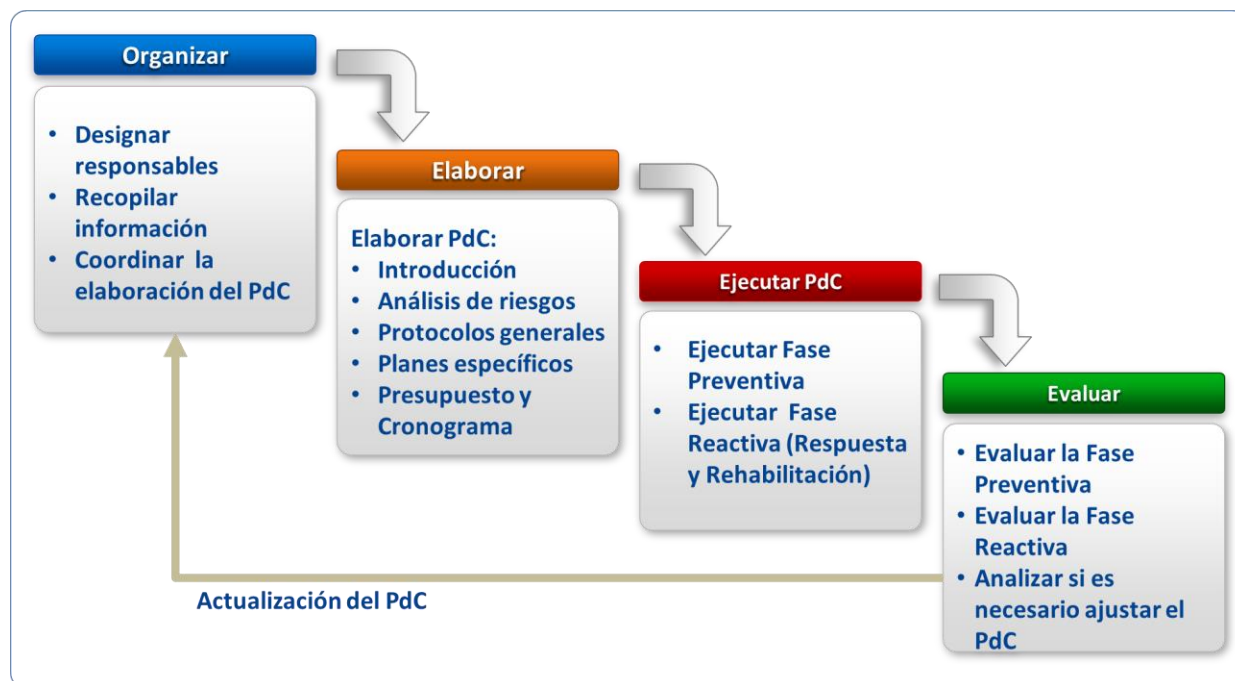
Organizar

- Designar responsables
- Recopilar información
- Coordinar la elaboración del PdC

Elaborar

Elaborar PdC:
- Introducción
- Análisis de riesgos
- Protocolos generales
- Planes específicos
- Presupuesto y Cronograma

Ejecutar PdC

- Ejecutar Fase Preventiva
- Ejecutar Fase Reactiva (Respuesta y Rehabilitación)

Evaluar

- Evaluar la Fase Preventiva
- Evaluar la Fase Reactiva
- Analizar si es necesario ajustar el PdC

Actualización del PdC